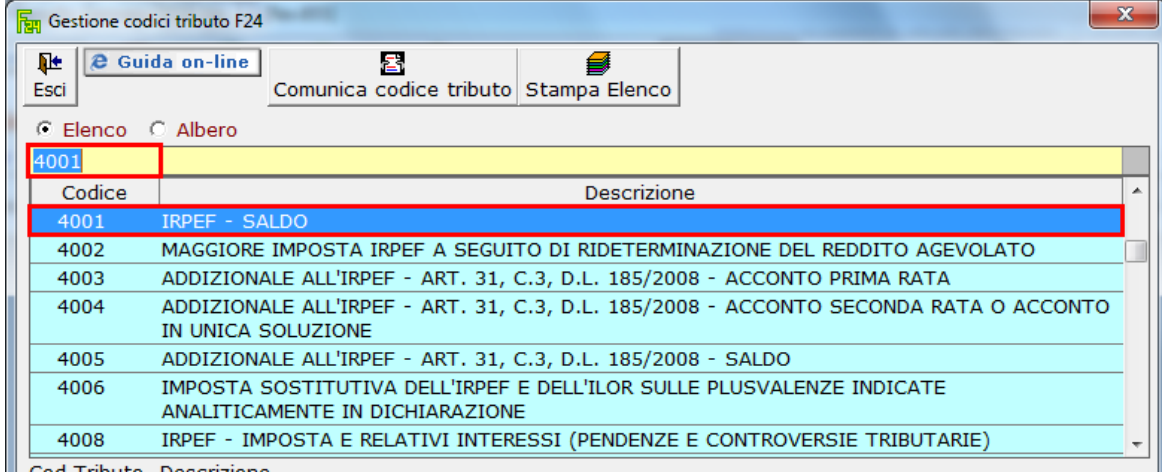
Gestione codici tributo F24

Esci
Guida on-line
Comunica codice tributo
Stampa Elenco

Elenco Albero

4001

| Codice | Descrizione |
|---|---|
| 4001 | IRPEF - SALDO |
| 4002 | MAGGIORE IMPOSTA IRPEF A SEGUITO DI RIDETERMINAZIONE DEL REDDITO AGEVOLATO |
| 4003 | ADDIZIONALE ALL'IRPEF - ART. 31, C.3, D.L. 185/2008 - ACCONTO PRIMA RATA |
| 4004 | ADDIZIONALE ALL'IRPEF - ART. 31, C.3, D.L. 185/2008 - ACCONTO SECONDA RATA O ACCONTO IN UNICA SOLUZIONE |
| 4005 | ADDIZIONALE ALL'IRPEF - ART. 31, C.3, D.L. 185/2008 - SALDO |
| 4006 | IMPOSTA SOSTITUTIVA DELL'IRPEF E DELL'ILOR SULLE PLUSVALENZE INDICATE ANALITICAMENTE IN DICHIARAZIONE |
| 4008 | IRPEF - IMPOSTA E RELATIVI INTERESSI (PENDENZE E CONTROVERSIE TRIBUTARIE) |

Cod.Tributo Descrizione